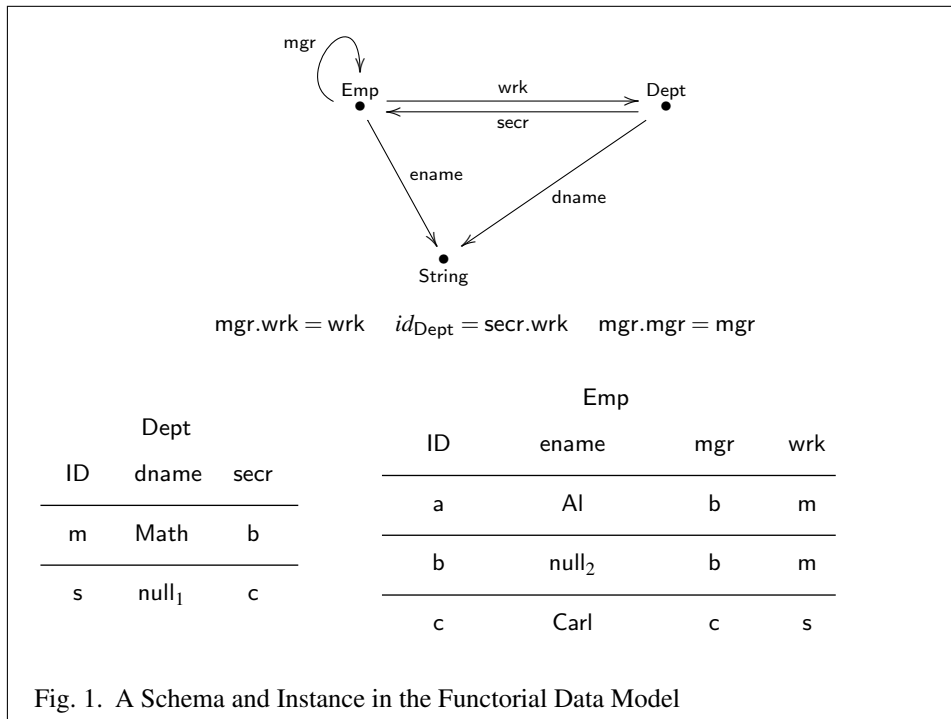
mgr

Emp

wrk

Dept

secr

ename

dname

String

$\mathsf{mgr.wrk} = \mathsf{wrk} \quad id_{\mathsf{Dept}} = \mathsf{secr.wrk} \quad \mathsf{mgr.mgr} = \mathsf{mgr}$

Dept

| ID | dname | secr |
|---|---|---|
| m | Math | b |
| s | $\mathsf{null}_1$ | c |

Emp

| ID | ename | mgr | wrk |
|---|---|---|---|
| a | Al | b | m |
| b | $\mathsf{null}_2$ | b | m |
| c | Carl | c | s |

Fig. 1. A Schema and Instance in the Functorial Data Model